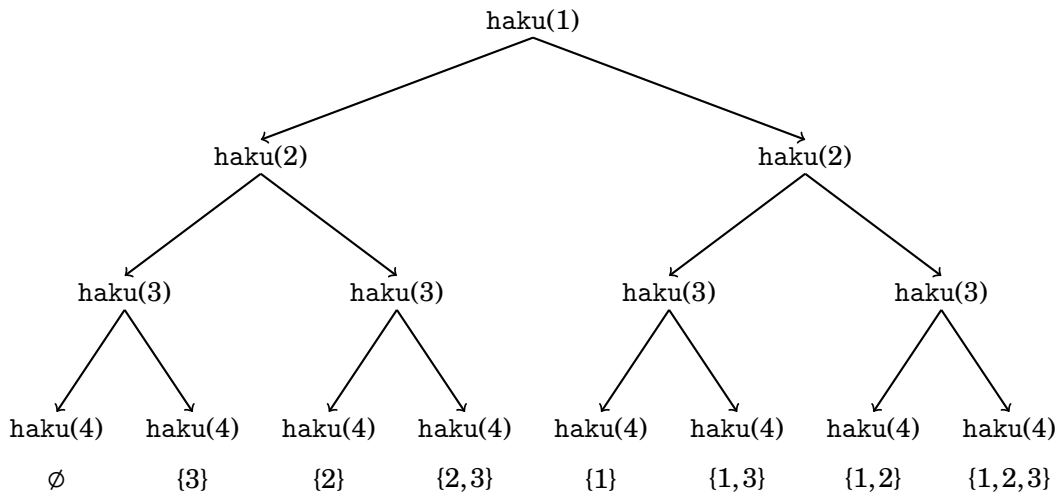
haku(1)

haku(2) haku(2)

haku(3) haku(3) haku(3) haku(3)

haku(4) haku(4) haku(4) haku(4) haku(4) haku(4) haku(4) haku(4)

$\emptyset$ $\{3\}$ $\{2\}$ $\{2,3\}$ $\{1\}$ $\{1,3\}$ $\{1,2\}$ $\{1,2,3\}$